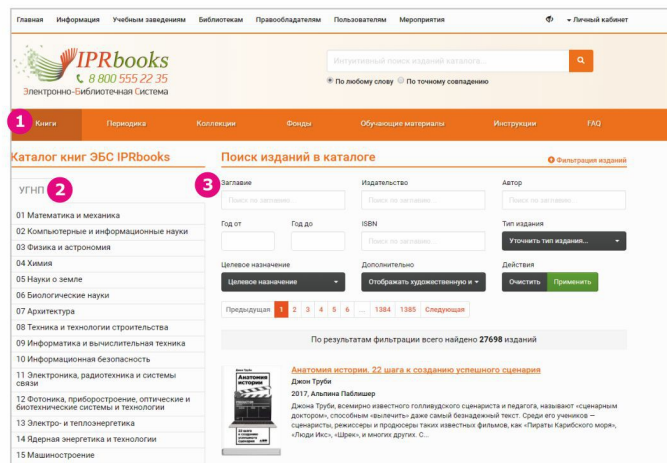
Главная Информация Учебным заведениям Библиотекам Правообладателям Пользователям Мероприятия ▾ Личный кабинет

IPRbooks
8 800 555 22 35
Электронно-Библиотечная Система

Интуитивный поиск изданий каталога...
По любому слову По точному совпадению

1 Книги Периодика Коллекции Фонды Обучающие материалы Инструкции FAQ

Каталог книг ЭБС IPRbooks

УГНП 2

01 Математика и механика
02 Компьютерные и информационные науки
03 Физика и астрономия
04 Химия
05 Науки о земле
06 Биологические науки
07 Архитектура
08 Техника и технологии строительства
09 Информатика и вычислительная техника
10 Информационная безопасность
11 Электроника, радиотехника и системы связи
12 Фотоника, приборостроение, оптические и биотехнические системы и технологии
13 Электро- и теплоэнергетика
14 Ядерная энергетика и технологии
15 Машиностроение

Поиск изданий в каталоге

Фильтрация изданий

3 Заглавие
Поиск по заглавию...
Издательство
Поиск по заглавию...
Автор
Поиск по заглавию...

Год от
Год до
ISBN
Поиск по заглавию...
Тип издания
Уточнить тип издания...

Целевое назначение
Целевое назначение
Дополнительно
Отображать художественную и
Действия
Очистить Применить

Предыдущая 1 2 3 4 5 6 ... 1384 1385 Следующая

По результатам фильтрации всего найдено 27698 изданий

Джон Труби
Анатомия истории
22 шага к созданию успешного сценария

Анатомия истории. 22 шага к созданию успешного сценария
Джон Труби
2017, Альпина Паблишер
Джона Труби, всемирно известного голливудского сценариста и педагога, называют «сценарным доктором», способным «вылечить» даже самый безнадежный текст. Среди его учеников — сценаристы, режиссеры и продюсеры таких известных фильмов, как «Пираты Карибского моря», «Люди Икс», «Шрек», и многих других. С...